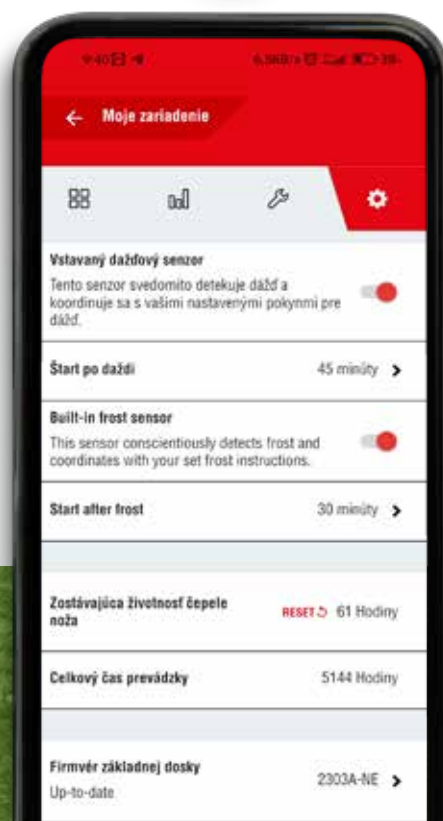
9:40

← Moje zariadenie

Vstavaný dažďový senzor
Tento senzor svedomito detekuje dážď a koordinuje sa s vašimi nastavenými pokynmi pre dážď.

Štart po daždi
45 minúty >

Built-in frost sensor
This sensor conscientiously detects frost and coordinates with your set frost instructions.

Start after frost
30 minúty >

Zostávajúca životnosť čepele noža
RESET 61 Hodiny

Celkový čas prevádzky
5144 Hodiny

Firmvér základnej dosky
Up-to-date
2303A-NE >